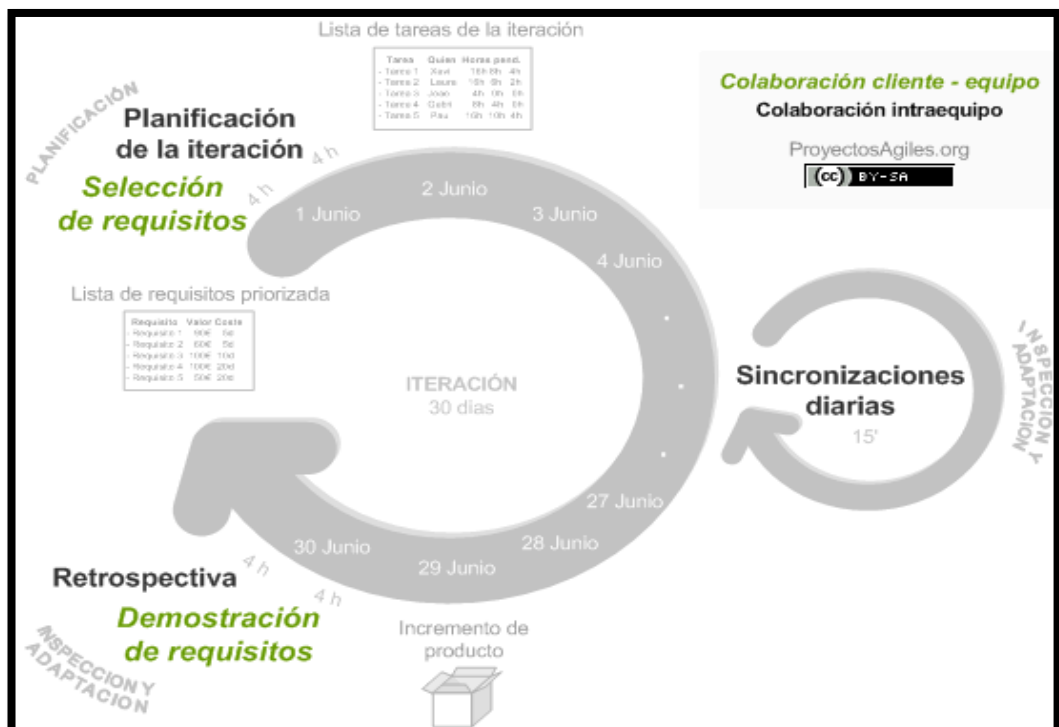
Lista de tareas de la iteración

| Tarea | Quien | Horas pend. | | |
|---|---|---|---|---|
| - Tarea 1 | Xavi | 16h | 8h | 4h |
| - Tarea 2 | Laura | 16h | 8h | 2h |
| - Tarea 3 | Joan | 4h | 0h | 0h |
| - Tarea 4 | Gabri | 8h | 4h | 0h |
| - Tarea 5 | Pau | 16h | 10h | 4h |

Colaboración cliente - equipo
Colaboración intraequipo
ProyectosAgiles.org
(cc) BY-SA

PLANIFICACIÓN
Planificación de la iteración
4 h
Selección de requisitos
4 h
1 Junio
2 Junio
3 Junio
4 Junio

Lista de requisitos priorizada

| Requisito | Valor | Coste |
|---|---|---|
| - Requisito 1 | 90€ | 5d |
| - Requisito 2 | 60€ | 5d |
| - Requisito 3 | 100€ | 10d |
| - Requisito 4 | 100€ | 20d |
| - Requisito 5 | 50€ | 20d |

ITERACIÓN
30 días

Sincronizaciones diarias
15'
INSPECCIÓN Y ADAPTACIÓN

27 Junio
28 Junio
29 Junio
30 Junio
4 h
4 h
Retrospectiva
Demostración de requisitos
INSPECCIÓN Y ADAPTACIÓN
Incremento de producto